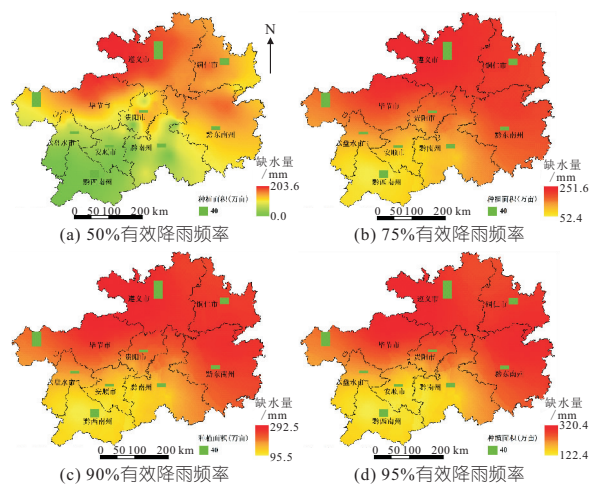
N

遵义市
铜仁市
毕节市
贵阳市
黔东南州
六盘水市
安顺市
黔南州
黔西南州

缺水量/mm
203.6
0.0
种植面积(万亩)
40
0 50 100 200 km
(a) 50%有效降雨频率

遵义市
铜仁市
毕节市
贵阳市
黔东南州
六盘水市
安顺市
黔南州
黔西南州

缺水量/mm
251.6
52.4
种植面积(万亩)
40
0 50 100 200 km
(b) 75%有效降雨频率

遵义市
铜仁市
毕节市
贵阳市
黔东南州
六盘水市
安顺市
黔南州
黔西南州

缺水量/mm
292.5
95.5
种植面积(万亩)
40
0 50 100 200 km
(c) 90%有效降雨频率

遵义市
铜仁市
毕节市
贵阳市
黔东南州
六盘水市
安顺市
黔南州
黔西南州

缺水量/mm
320.4
122.4
种植面积(万亩)
40
0 50 100 200 km
(d) 95%有效降雨频率